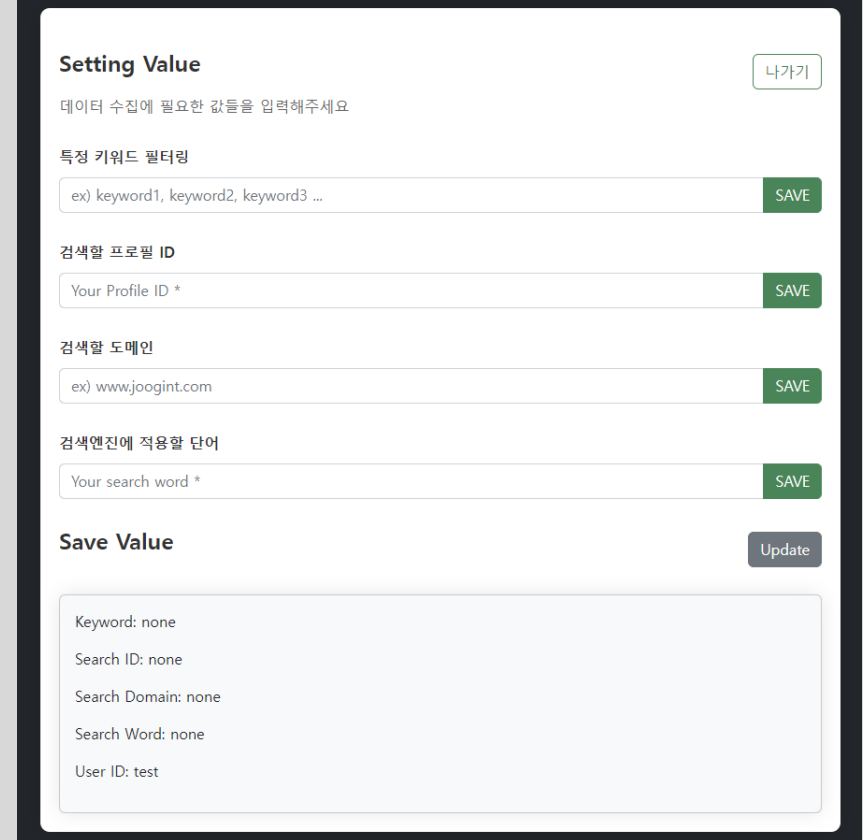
Setting Value

나가기

데이터 수집에 필요한 값들을 입력해주세요

특정 키워드 필터링

ex) keyword1, keyword2, keyword3 ...

SAVE

검색할 프로필 ID

Your Profile ID *

SAVE

검색할 도메인

ex) www.joogint.com

SAVE

검색엔진에 적용할 단어

Your search word *

SAVE

Save Value

Update

Keyword: none

Search ID: none

Search Domain: none

Search Word: none

User ID: test